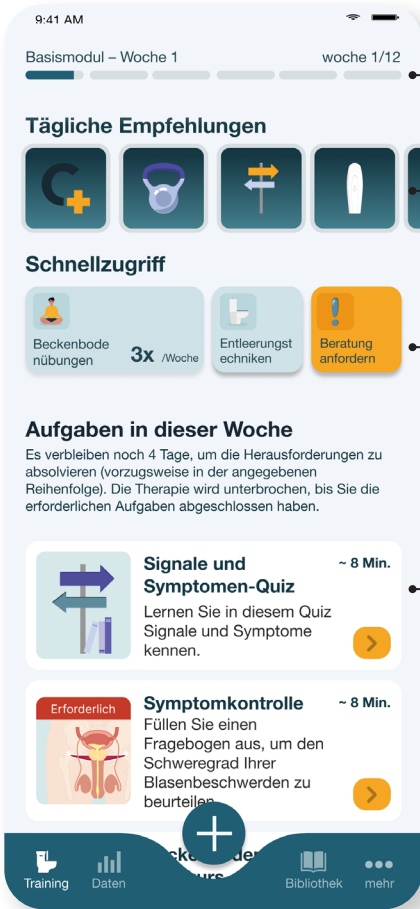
9:41 AM

Basismodul – Woche 1

woche 1/12

Tägliche Empfehlungen

Schnellzugriff

Beckenbodenübungen

3x /Woche

Entleerungstechniken

Beratung anfordern

Aufgaben in dieser Woche

Es verbleiben noch 4 Tage, um die Herausforderungen zu absolvieren (vorzugsweise in der angegebenen Reihenfolge). Die Therapie wird unterbrochen, bis Sie die erforderlichen Aufgaben abgeschlossen haben.

Signale und Symptomen-Quiz

~ 8 Min.

Lernen Sie in diesem Quiz Signale und Symptome kennen.

Erforderlich

Symptomkontrolle

~ 8 Min.

Füllen Sie einen Fragebogen aus, um den Schweregrad Ihrer Blasenbeschwerden zu beurteilen.

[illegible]

Training

Daten

Bibliothek

mehr